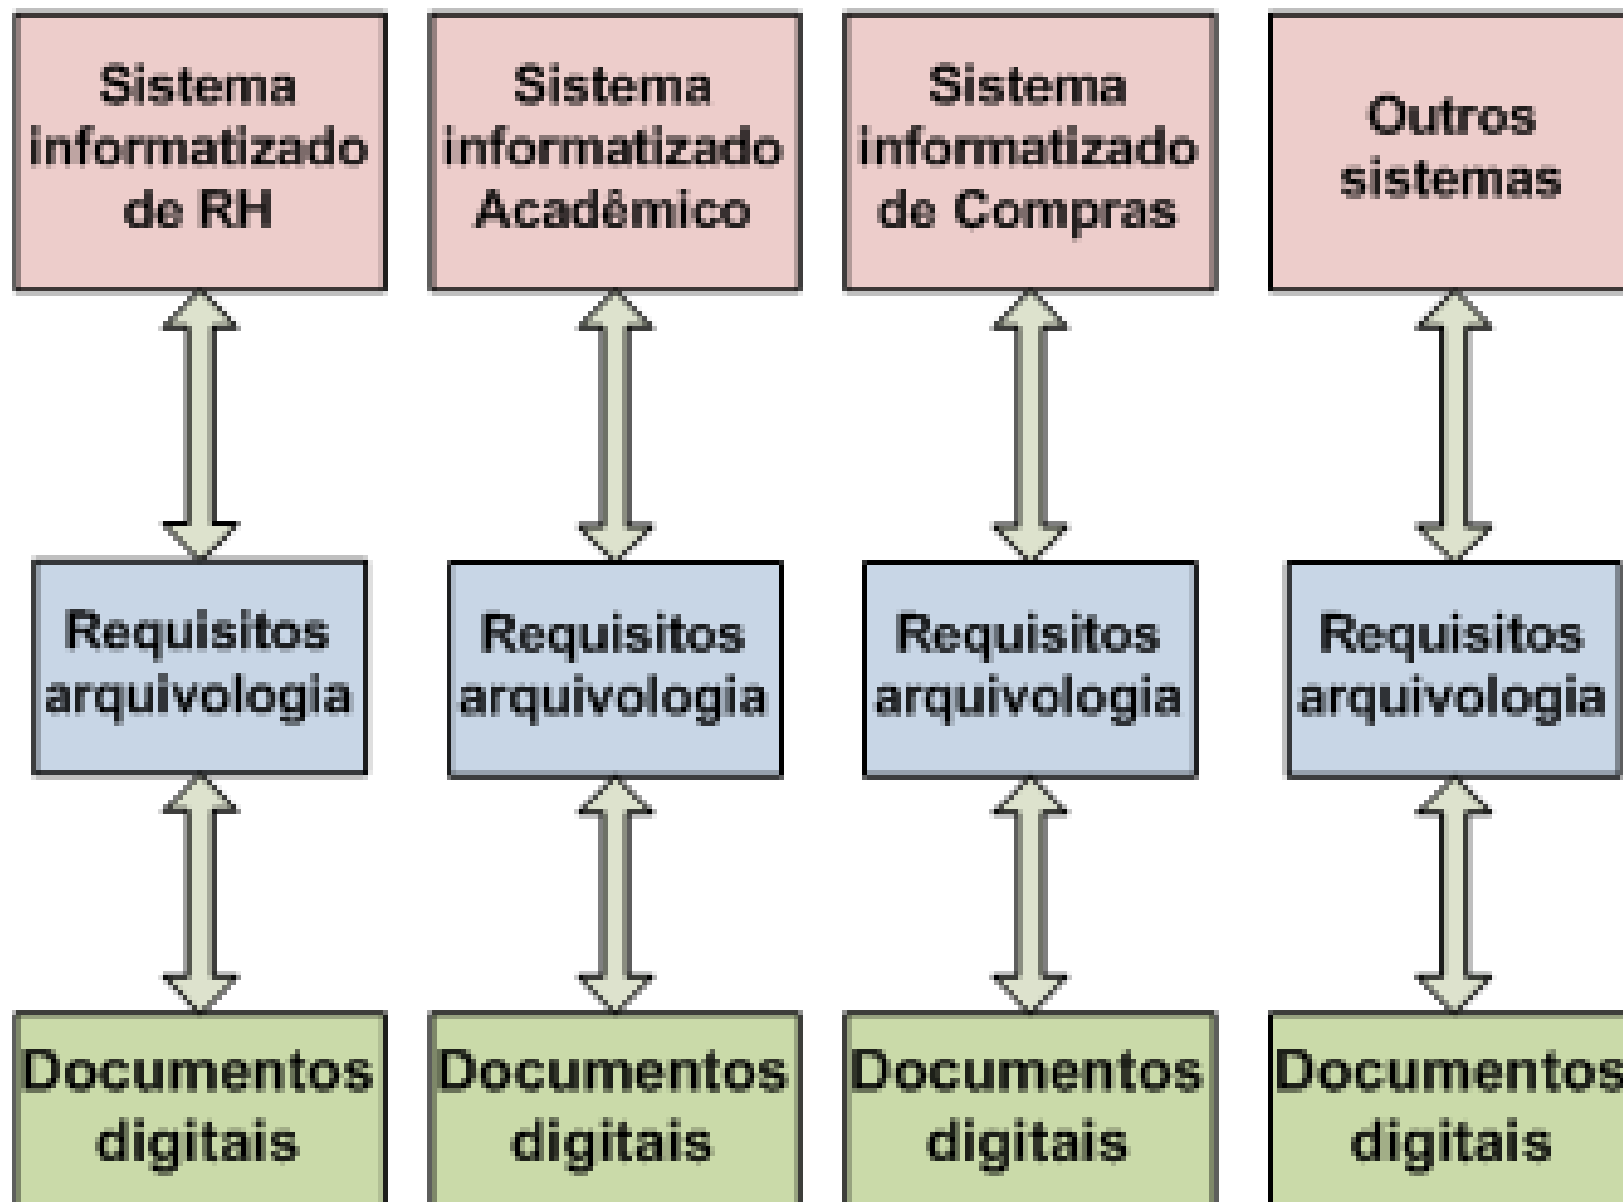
Sistema informatizado de RH

Sistema informatizado Acadêmico

Sistema informatizado de Compras

Outros sistemas

Requisitos arquivologia

Requisitos arquivologia

Requisitos arquivologia

Requisitos arquivologia

Documentos digitais

Documentos digitais

Documentos digitais

Documentos digitais